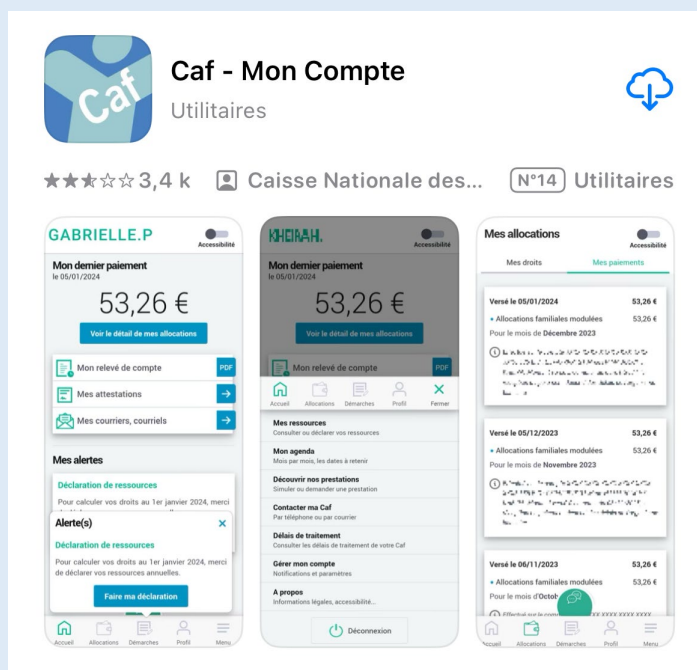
Caf

Caf - Mon Compte

Utilitaires

3,4 k Caisse Nationale des... N°14 Utilitaires

GABRIELLE.P

Accessibilité

Mon dernier paiement
le 05/01/2024

53,26 €

Voir le détail de mes allocations

Mon relevé de compte PDF

Mes attestations

Mes courriers, courriels

Mes alertes

Déclaration de ressources

Pour calculer vos droits au 1er janvier 2024, merci

Alerte(s)

Déclaration de ressources

Pour calculer vos droits au 1er janvier 2024, merci de déclarer vos ressources annuelles.

Faire ma déclaration

Accueil Allocations Démarches Profil Menu

KHEIRAH.

Accessibilité

Mon dernier paiement
le 05/01/2024

53,26 €

Voir le détail de mes allocations

Mon relevé de compte PDF

Accueil Allocations Démarches Profil Fermer

Mes ressources
Consulter ou déclarer vos ressources

Mon agenda
Mois par mois, les dates à retenir

Découvrir nos prestations
Simuler ou demander une prestation

Contacter ma Caf
Par téléphone ou par courrier

Délais de traitement
Consulter les délais de traitement de votre Caf

Gérer mon compte
Notifications et paramètres

A propos
Informations légales, accessibilité...

Déconnexion

Mes allocations

Accessibilité

Mes droits Mes paiements

Versé le 05/01/2024 53,26 €

• Allocations familiales modulées 53,26 €

Pour le mois de Décembre 2023

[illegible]

Versé le 05/12/2023 53,26 €

• Allocations familiales modulées 53,26 €

Pour le mois de Novembre 2023

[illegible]

Versé le 06/11/2023 53,26 €

• Allocations familiales modulées 53,26 €

Pour le mois d'Octob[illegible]

Effectué sur le com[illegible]

Accueil Allocations Démarches Profil Menu